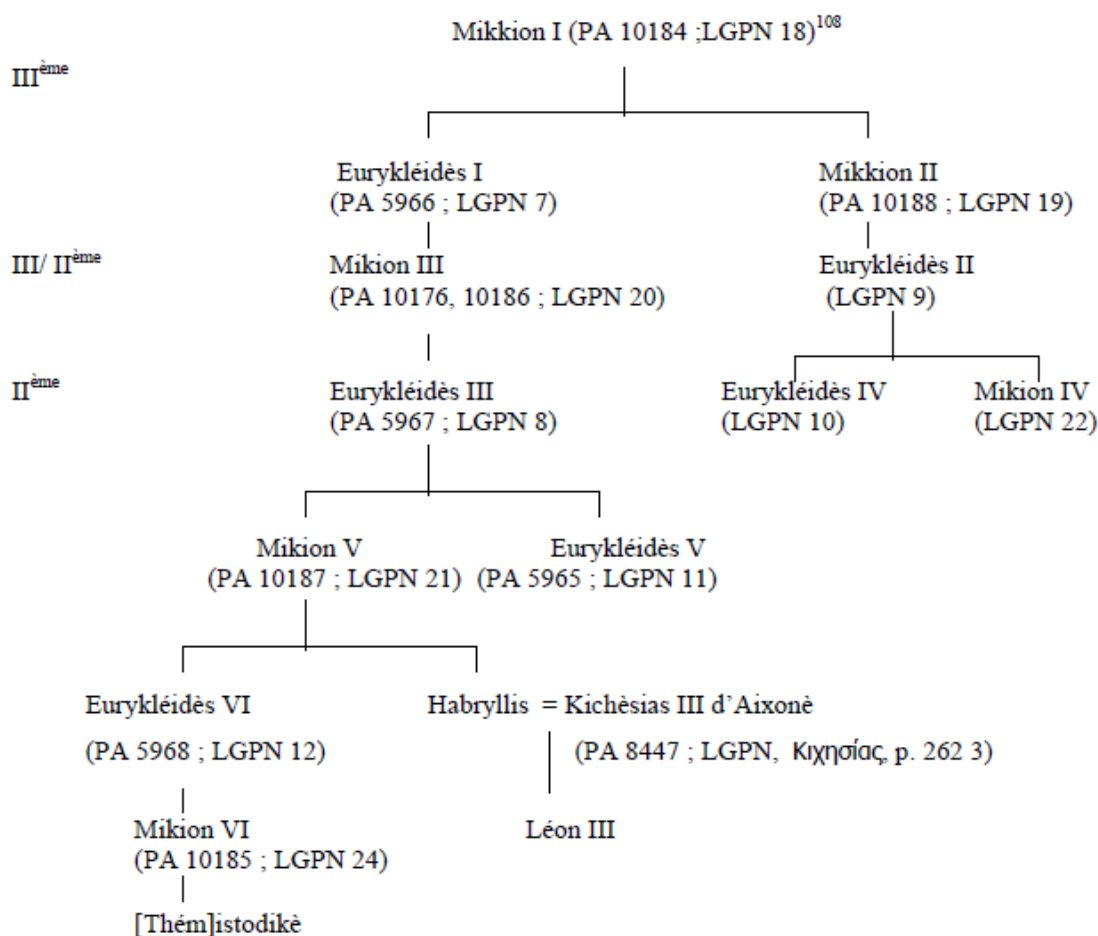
Mikkion I (PA 10184 ;LGPN 18)$^{108}$

III$^{ème}$

Eurykléidès I
(PA 5966 ; LGPN 7)

Mikkion II
(PA 10188 ; LGPN 19)

III/ II$^{ème}$

Mikion III
(PA 10176, 10186 ; LGPN 20)

Eurykléidès II
(LGPN 9)

II$^{ème}$

Eurykléidès III
(PA 5967 ; LGPN 8)

Eurykléidès IV
(LGPN 10)

Mikion IV
(LGPN 22)

Mikion V
(PA 10187 ; LGPN 21)

Eurykléidès V
(PA 5965 ; LGPN 11)

Eurykléidès VI
(PA 5968 ; LGPN 12)

Habryllis = Kichèsias III d'Aixonè
(PA 8447 ; LGPN, Κιχησίας, p. 262 3)

Mikion VI
(PA 10185 ; LGPN 24)

Léon III

[Thém]istodikè